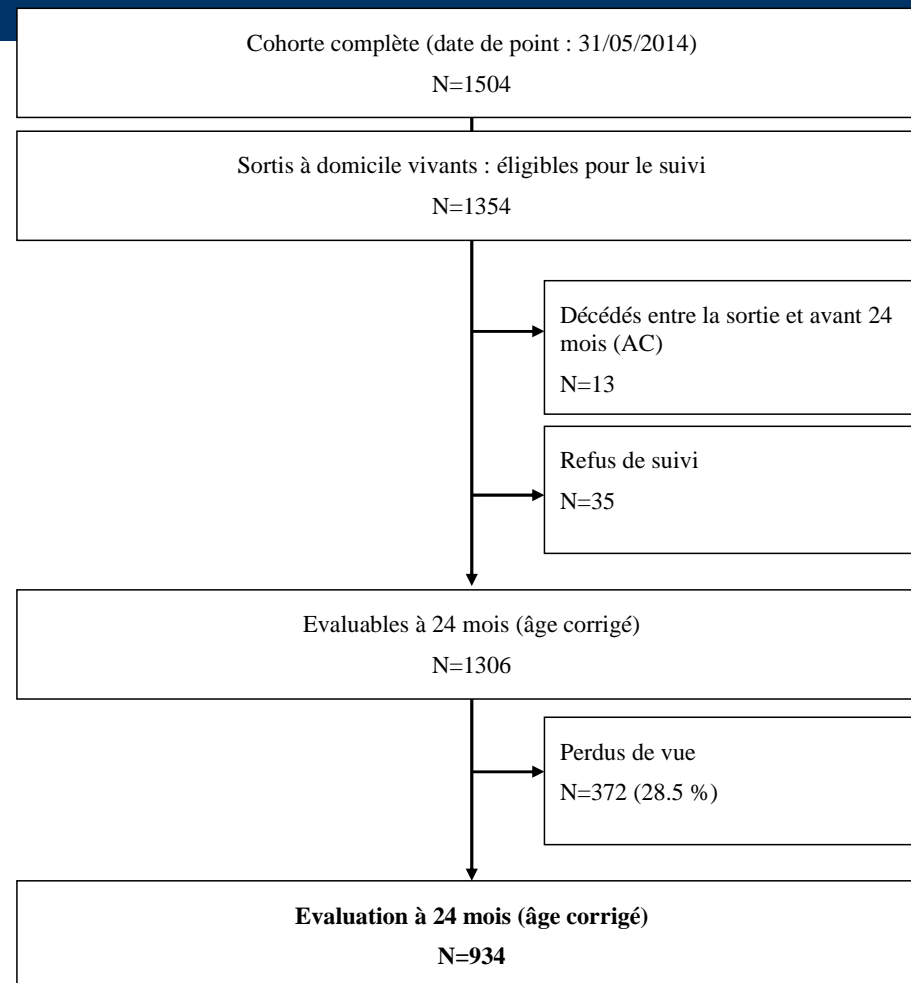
Cohorte complète (date de point : 31/05/2014)

N=1504

Sortis à domicile vivants : éligibles pour le suivi

N=1354

Décédés entre la sortie et avant 24 mois (AC)

N=13

Refus de suivi

N=35

Evaluables à 24 mois (âge corrigé)

N=1306

Perdus de vue

N=372 (28.5 %)

**Evaluation à 24 mois (âge corrigé)**

**N=934**